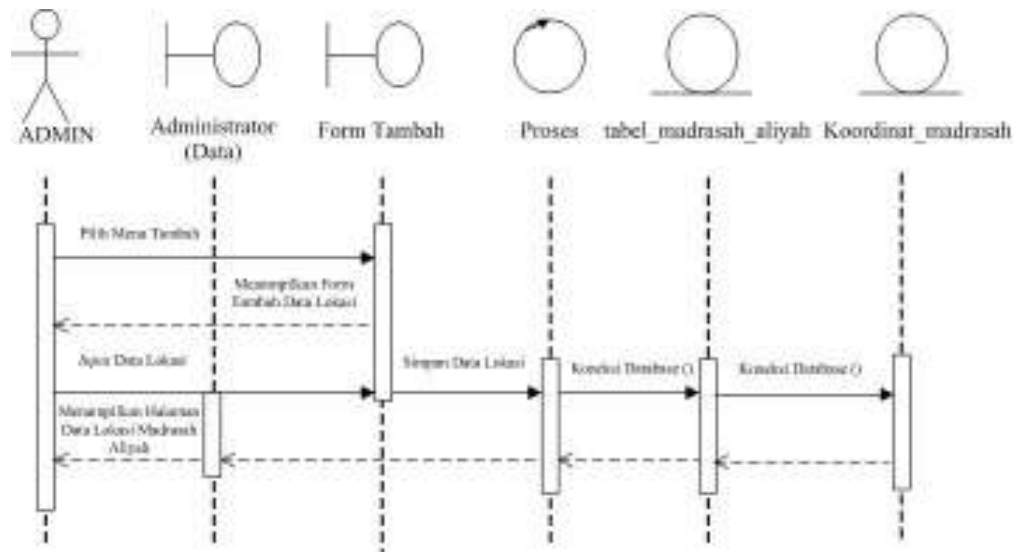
ADMIN

Administrator (Data)

Form Tambah

Proses

tabel_madrasah_aliyah

Koordinat_madrasah

Pilih Menu Tambah

Menampilkan Form Tambah Data Lokasi

Input Data Lokasi

Simpan Data Lokasi

Koneksi Database ()

Koneksi Database ()

Menampilkan Halaman Data Lokasi Madrasah Aliyah